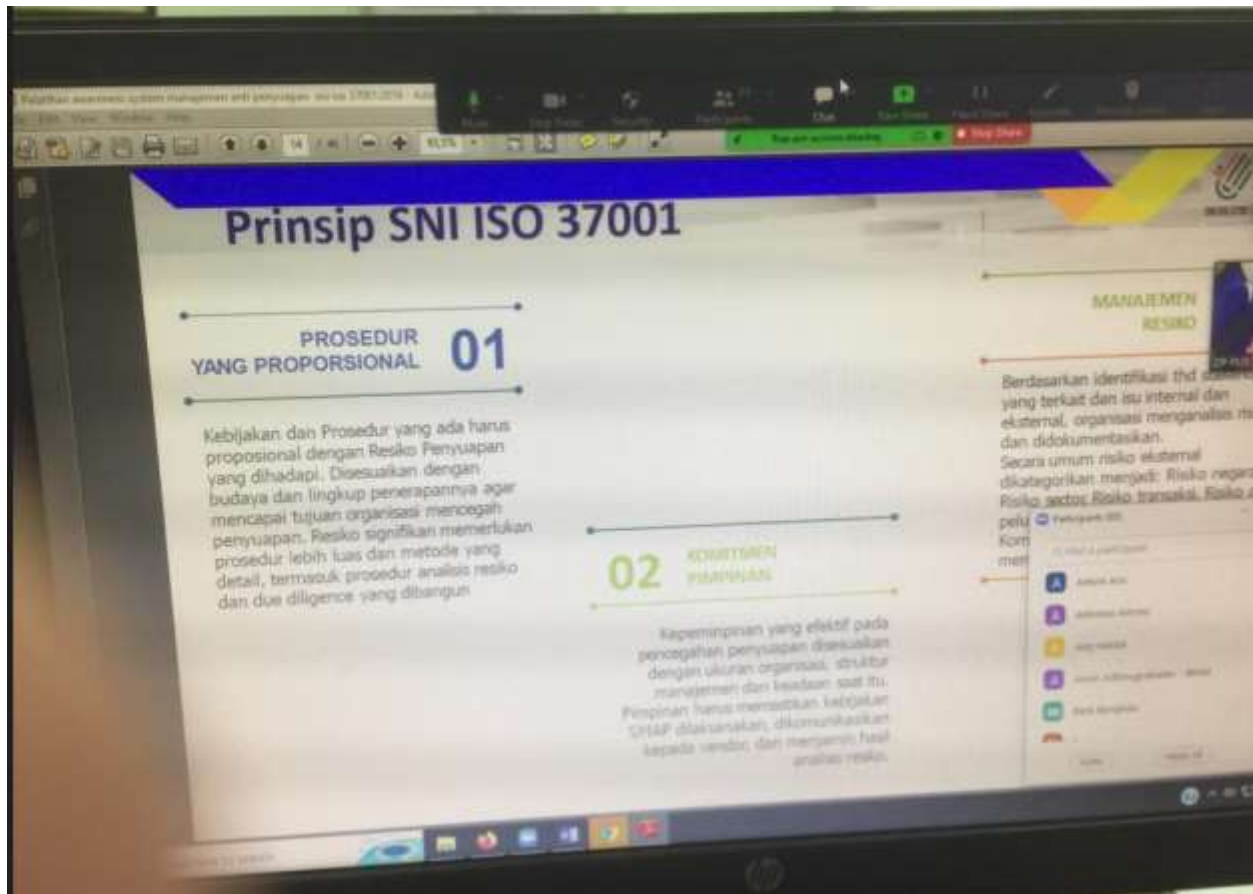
Pelatihan awareness system manajemen anti penyuapan sni iso 37001:2016 - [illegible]
File Edit View Window Help
Mute Stop Video Security Participants Chat New Share Pause Share Annotate Remote Control More
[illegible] Stop Share

Prinsip SNI ISO 37001

PROSEDUR YANG PROPORSIONAL 01

Kebijakan dan Prosedur yang ada harus proposional dengan Resiko Penyuapan yang dihadapi. Disesuaikan dengan budaya dan lingkup penerapannya agar mencapai tujuan organisasi mencegah penyuapan. Resiko signifikan memerlukan prosedur lebih luas dan metode yang detail, termasuk prosedur analisis resiko dan due diligence yang dibangun

02 KOMITMEN PIMPINAN

Kepemimpinan yang efektif pada pencegahan penyuapan disesuaikan dengan ukuran organisasi, struktur manajemen dan keadaan saat itu. Pimpinan harus memastikan kebijakan SMAP dilaksanakan, dikomunikasikan kepada vendor, dan menjamin hasil analisis resiko.

MANAJEMEN RESIKO

Berdasarkan identifikasi thd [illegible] yang terkait dan isu internal dan eksternal, organisasi menganalisis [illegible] dan didokumentasikan.
Secara umum risiko eksternal dikategorikan menjadi: Risiko negara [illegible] Risiko sektor, Risiko transaksi, Risiko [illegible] pelu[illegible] Kom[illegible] men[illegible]

Participants ([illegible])
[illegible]